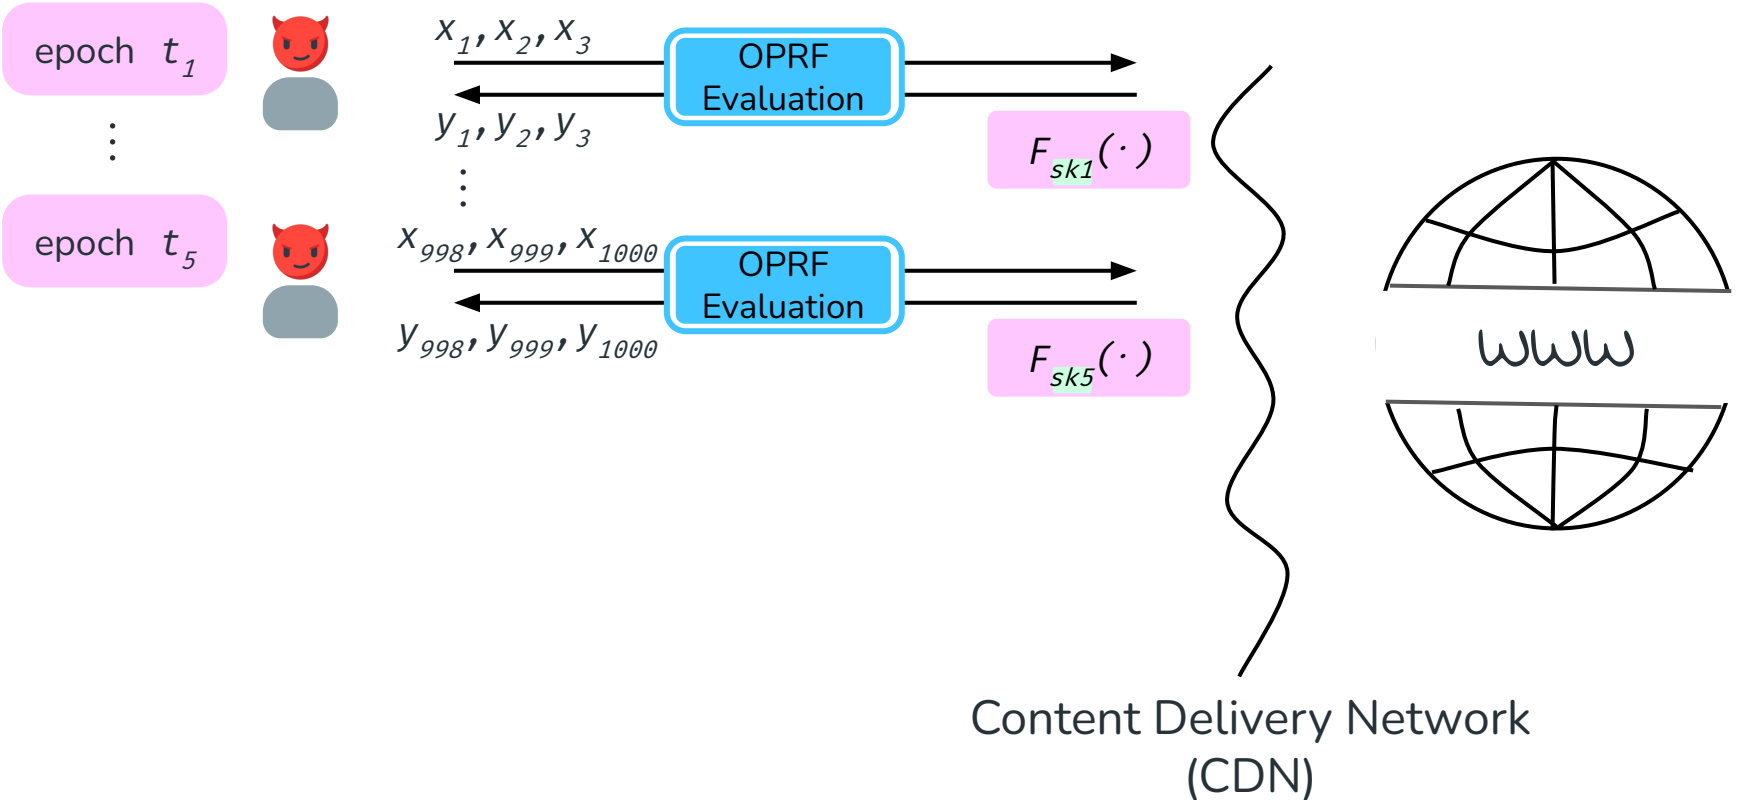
epoch $t_1$

⋮

epoch $t_5$

$x_1, x_2, x_3$

OPRF Evaluation

$y_1, y_2, y_3$

$F_{sk1}(\cdot)$

⋮

$x_{998}, x_{999}, x_{1000}$

OPRF Evaluation

$y_{998}, y_{999}, y_{1000}$

$F_{sk5}(\cdot)$

www

Content Delivery Network (CDN)